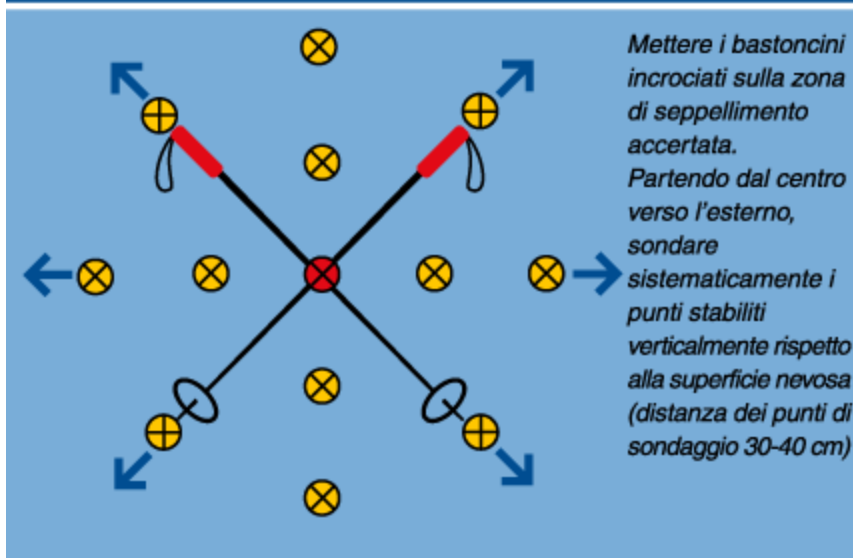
Mettere i bastoncini incrociati sulla zona di seppellimento accertata. Partendo dal centro verso l'esterno, sondare sistematicamente i punti stabiliti verticalmente rispetto alla superficie nevosa (distanza dei punti di sondaggio 30-40 cm)